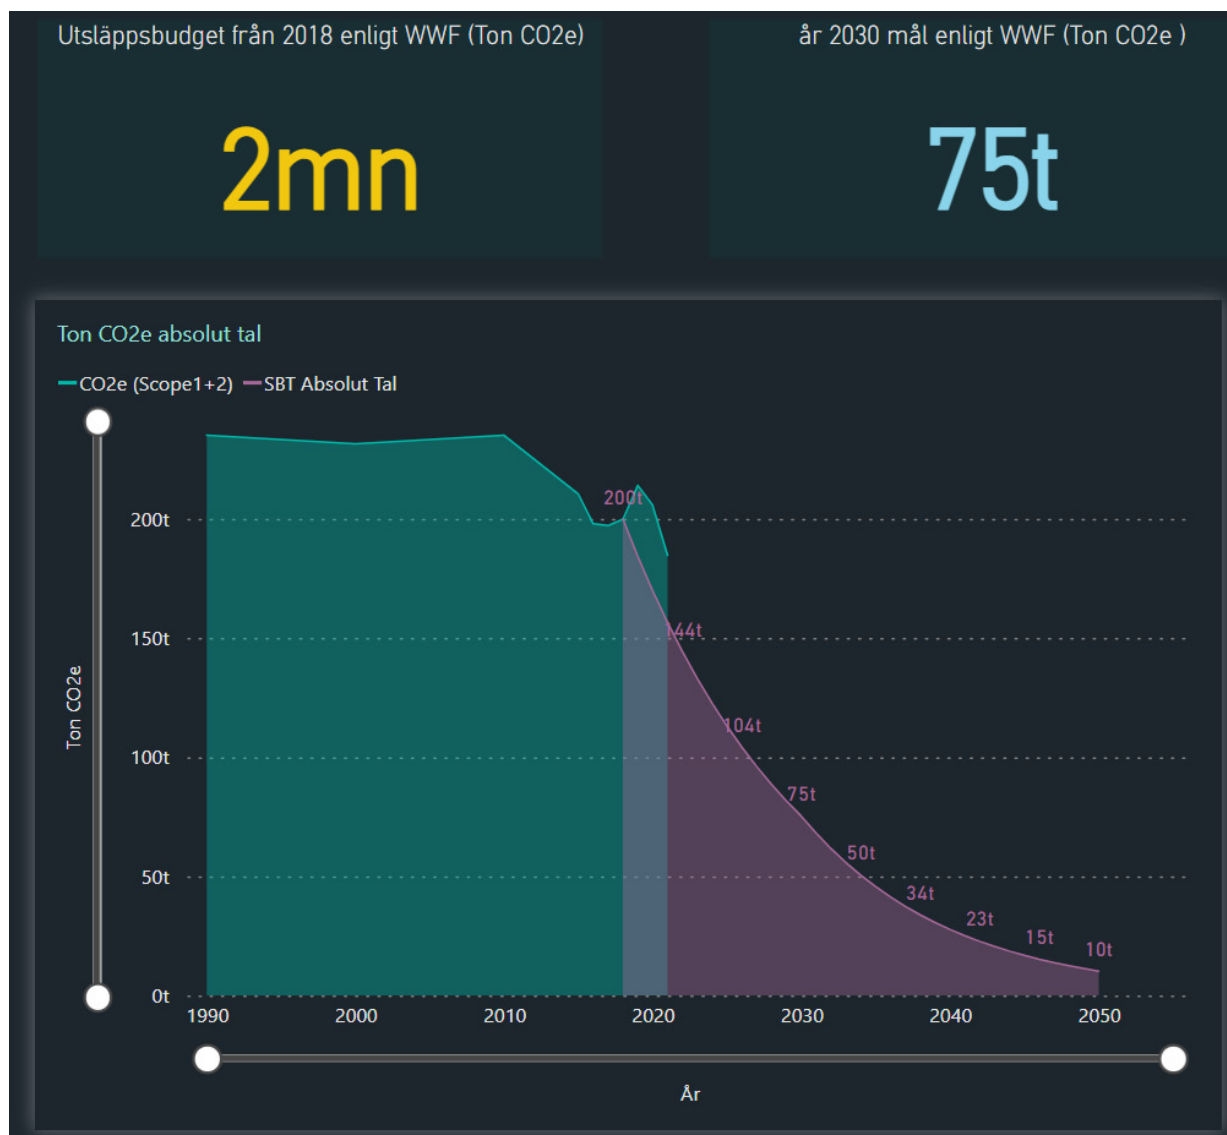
Utsläppsbudget från 2018 enligt WWF (Ton CO2e)

2mn

år 2030 mål enligt WWF (Ton CO2e )

75t

Ton CO2e absolut tal

CO2e (Scope1+2) SBT Absolut Tal

Ton CO2e

200t
150t
100t
50t
0t

200t
144t
104t
75t
50t
34t
23t
15t
10t

1990 2000 2010 2020 2030 2040 2050

År